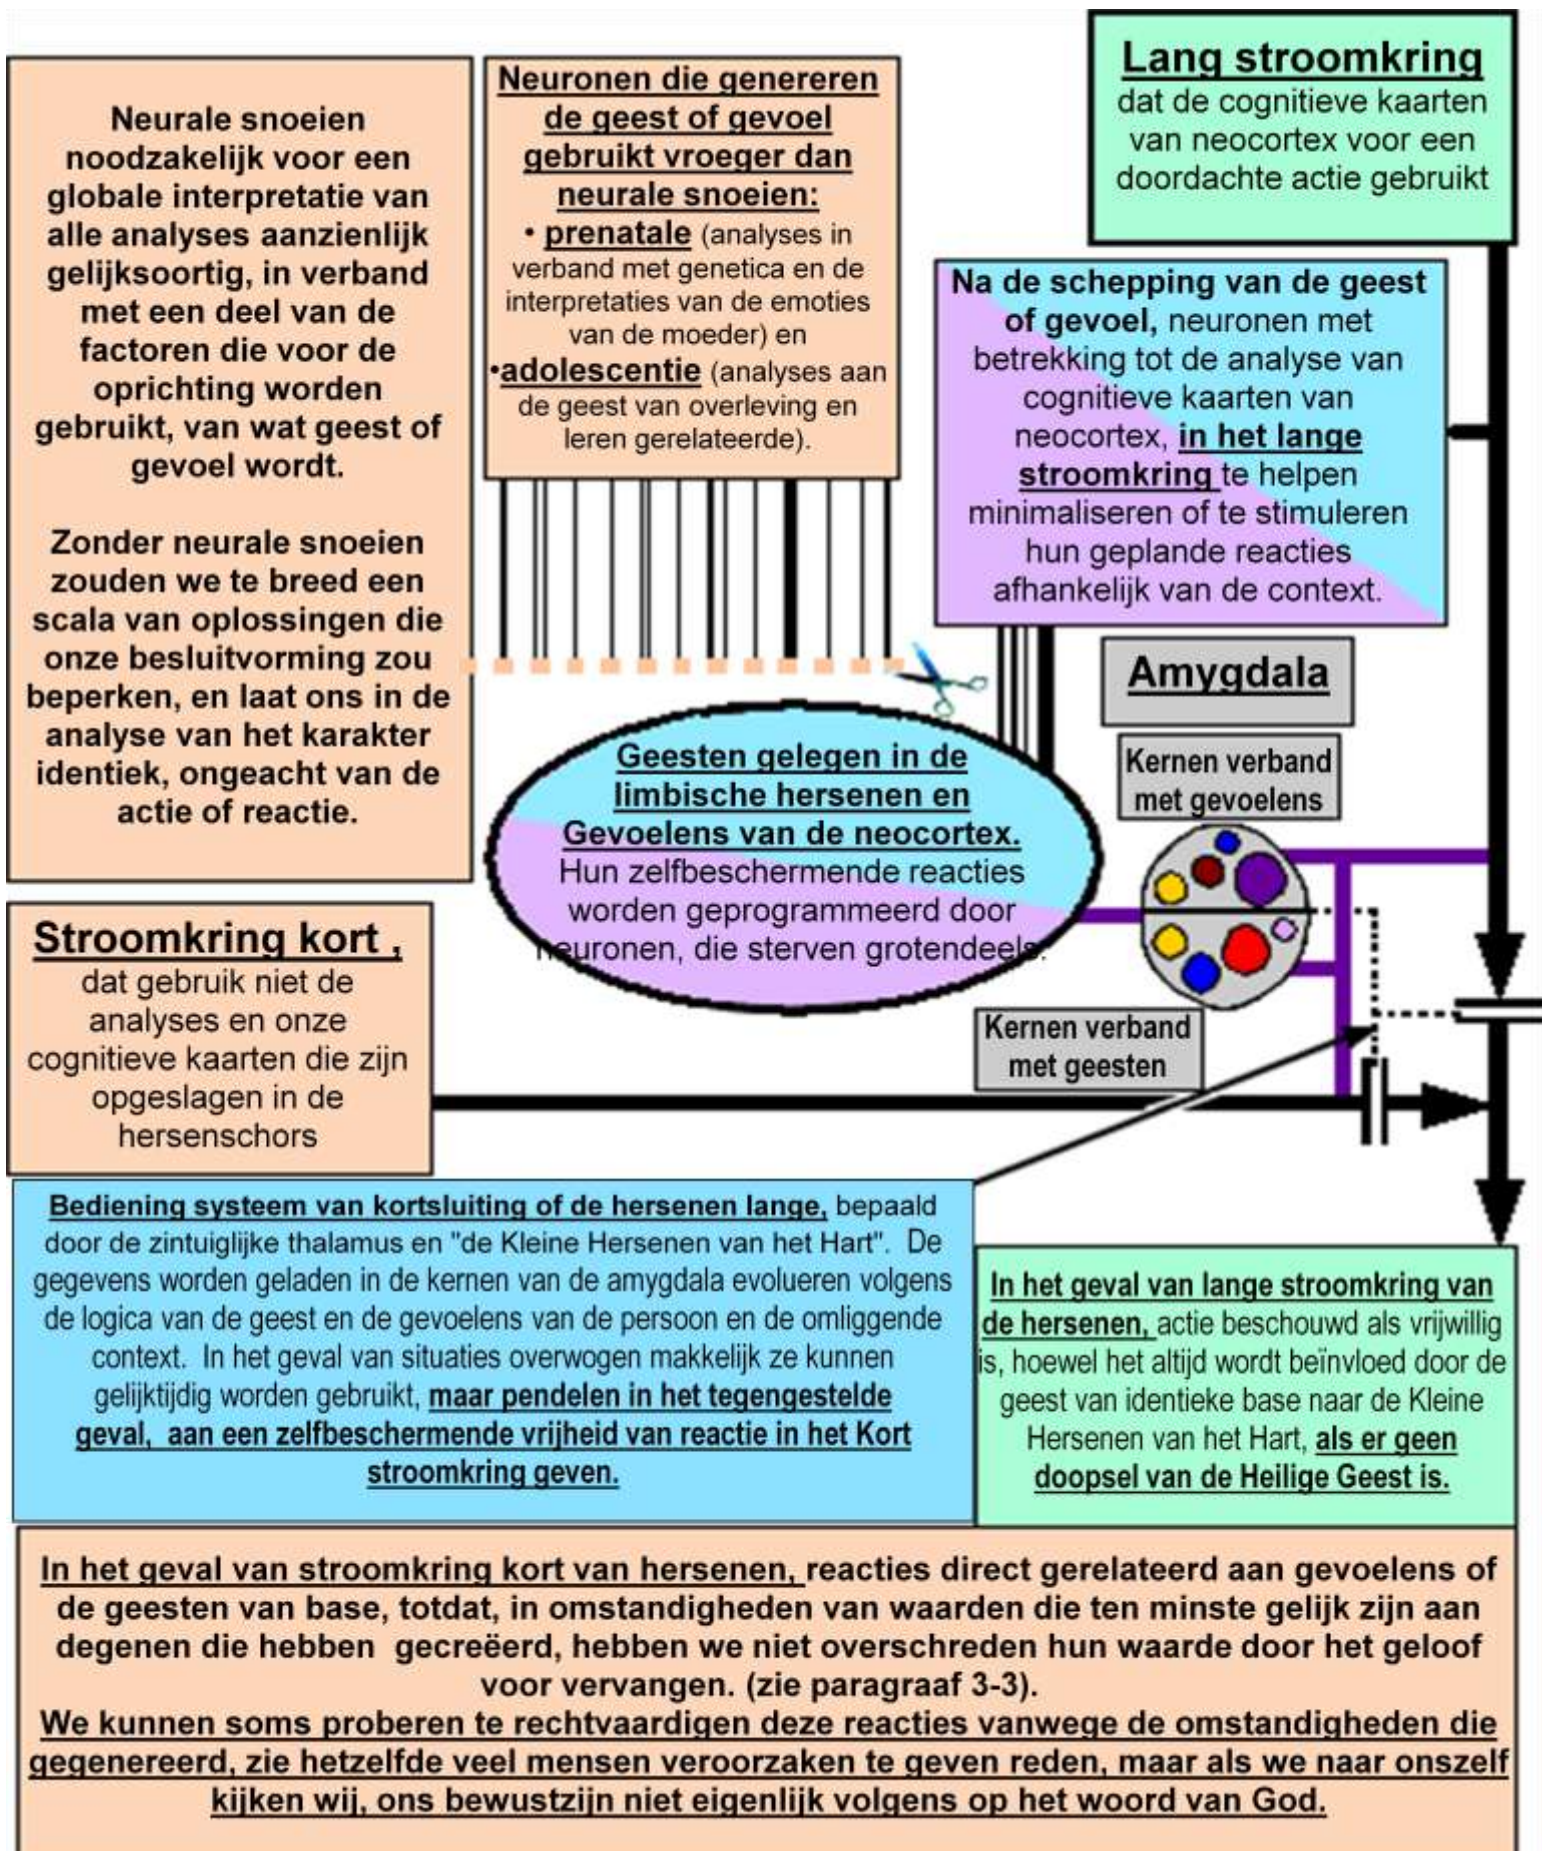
Neurale snoeien noodzakelijk voor een globale interpretatie van alle analyses aanzienlijk gelijksoortig, in verband met een deel van de factoren die voor de oprichting worden gebruikt, van wat geest of gevoel wordt.

Zonder neurale snoeien zouden we te breed een scala van oplossingen die onze besluitvorming zou beperken, en laat ons in de analyse van het karakter identiek, ongeacht van de actie of reactie.

Neuronen die genereren de geest of gevoel gebruikt vroeger dan neurale snoeien:
• prenatale (analyses in verband met genetica en de interpretaties van de emoties van de moeder) en
•adolescentie (analyses aan de geest van overleving en leren gerelateerde).

Lang stroomkring
dat de cognitieve kaarten van neocortex voor een doordachte actie gebruikt

Na de schepping van de geest of gevoel, neuronen met betrekking tot de analyse van cognitieve kaarten van neocortex, in het lange stroomkring te helpen minimaliseren of te stimuleren hun geplande reacties afhankelijk van de context.

Amygdala

Kernen verband met gevoelens

Geesten gelegen in de limbische hersenen en Gevoelens van de neocortex. Hun zelfbeschermende reacties worden geprogrammeerd door neuronen, die sterven grotendeels.

Stroomkring kort ,
dat gebruik niet de analyses en onze cognitieve kaarten die zijn opgeslagen in de hersenschors

Kernen verband met geesten

Bediening systeem van kortsluiting of de hersenen lange, bepaald door de zintuiglijke thalamus en "de Kleine Hersenen van het Hart". De gegevens worden geladen in de kernen van de amygdala evolueren volgens de logica van de geest en de gevoelens van de persoon en de omliggende context. In het geval van situaties overwogen makkelijk ze kunnen gelijktijdig worden gebruikt, maar pendelen in het tegengestelde geval, aan een zelfbeschermende vrijheid van reactie in het Kort stroomkring geven.

In het geval van lange stroomkring van de hersenen, actie beschouwd als vrijwillig is, hoewel het altijd wordt beïnvloed door de geest van identieke base naar de Kleine Hersenen van het Hart, als er geen doopsel van de Heilige Geest is.

In het geval van stroomkring kort van hersenen, reacties direct gerelateerd aan gevoelens of de geesten van base, totdat, in omstandigheden van waarden die ten minste gelijk zijn aan degenen die hebben gecreëerd, hebben we niet overschreden hun waarde door het geloof voor vervangen. (zie paragraaf 3-3).
We kunnen soms proberen te rechtvaardigen deze reacties vanwege de omstandigheden die gegenereerd, zie hetzelfde veel mensen veroorzaken te geven reden, maar als we naar onszelf kijken wij, ons bewustzijn niet eigenlijk volgens op het woord van God.